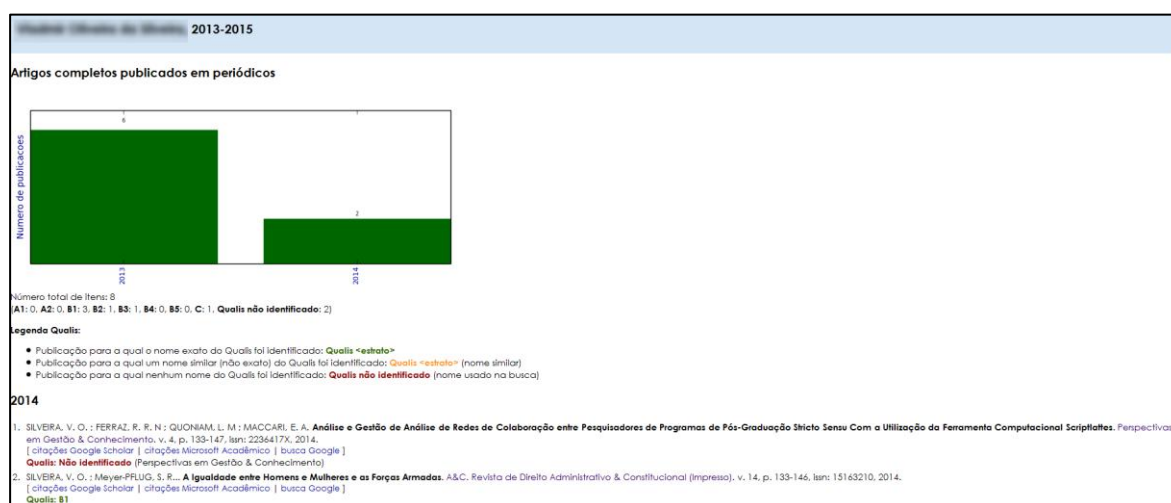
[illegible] 2013-2015

Artigos completos publicados em periódicos

Numero de publicacoes

6

2

2013

2014

Número total de itens: 8
(A1: 0, A2: 0, B1: 3, B2: 1, B3: 1, B4: 0, B5: 0, C: 1, Qualis não identificado: 2)

Legenda Qualis:

- Publicação para a qual o nome exato do Qualis foi identificado: Qualis <estrato>
- Publicação para a qual um nome similar (não exato) do Qualis foi identificado: Qualis <estrato> (nome similar)
- Publicação para a qual nenhum nome do Qualis foi identificado: Qualis não identificado (nome usado na busca)

2014

1. SILVEIRA, V. O. ; FERRAZ, R. R. N ; QUONIAM, L. M ; MACCARI, E. A. Análise e Gestão de Análise de Redes de Colaboração entre Pesquisadores de Programas de Pós-Graduação Stricto Sensu Com a Utilização da Ferramenta Computacional Scriptlattes. Perspectivas em Gestão & Conhecimento. v. 4, p. 133-147, issn: 2236417X, 2014.
[ citações Google Scholar | citações Microsoft Acadêmico | busca Google ]
Qualis: Não identificado (Perspectivas em Gestão & Conhecimento)
2. SILVEIRA, V. O. ; Meyer-PFLUG, S. R.. A Igualdade entre Homens e Mulheres e as Forças Armadas. A&C. Revista de Direito Administrativo & Constitucional (Impresso). v. 14, p. 133-146, issn: 15163210, 2014.
[ citações Google Scholar | citações Microsoft Acadêmico | busca Google ]
Qualis: B1